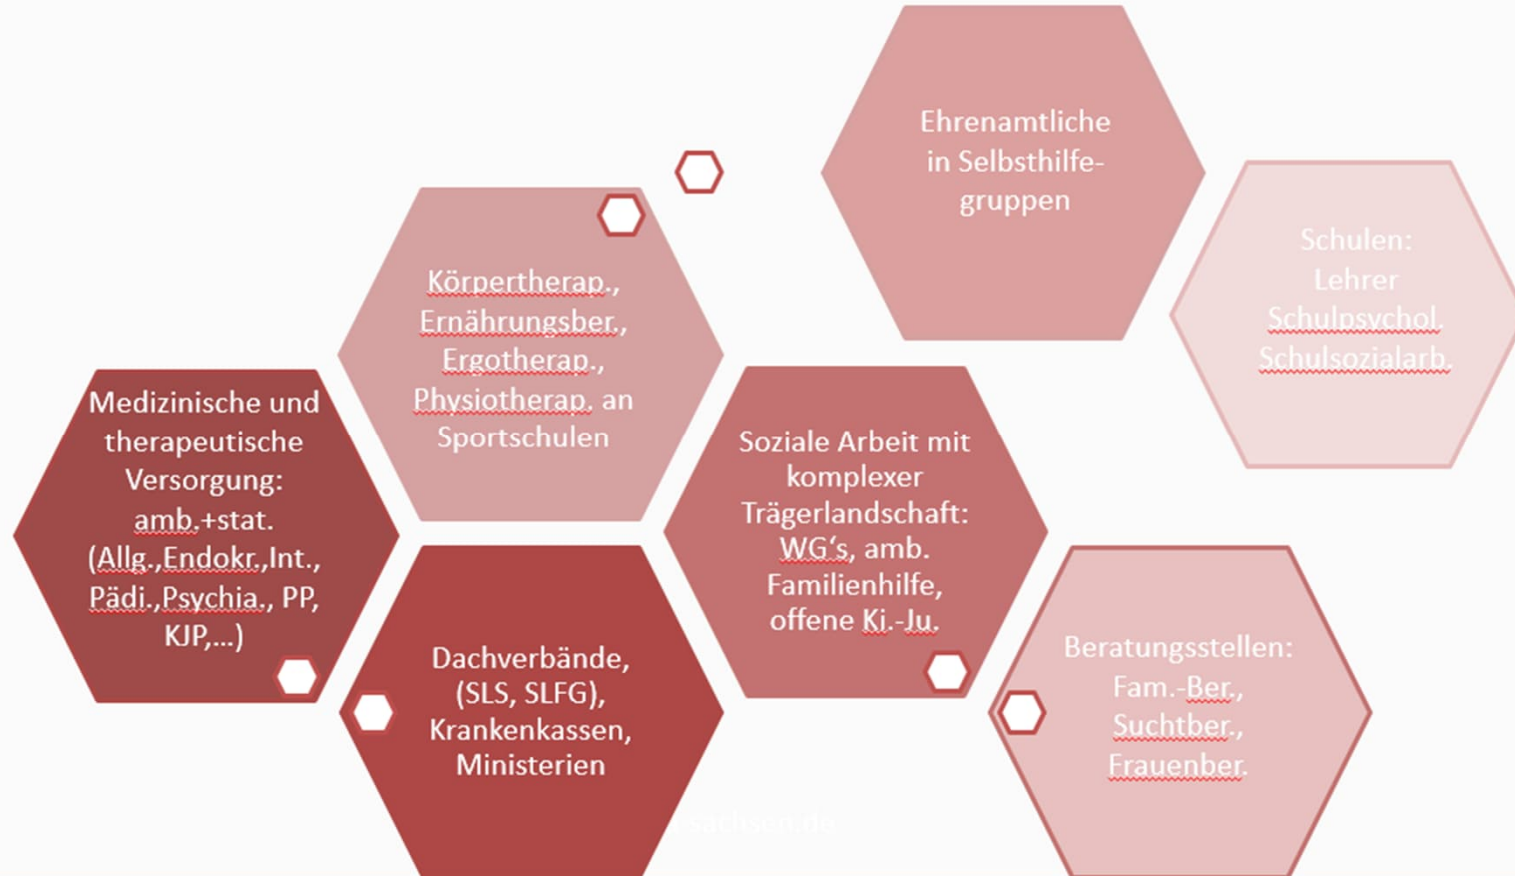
Ehrenamtliche in Selbsthilfegruppen

Schulen: Lehrer Schulpsychol. Schulsozialarb.

Körpertherap., Ernährungsber., Ergotherap., Physiotherap. an Sportschulen

Medizinische und therapeutische Versorgung: amb.+stat. (Allg.,Endokr.,Int., Pädi.,Psychia., PP, KJP,...)

Soziale Arbeit mit komplexer Trägerlandschaft: WG's, amb. Familienhilfe, offene Ki.-Ju.

Dachverbände, (SLS, SLFG), Krankenkassen, Ministerien

Beratungsstellen: Fam.-Ber., Suchtber., Frauenber.

sachsen.de